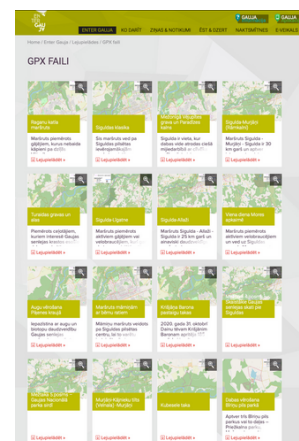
ENTER GAUJA | KO DARĪT | ZINĀS & NOTIKUMI | ĒST & ZĀRST | NAKTSMĪTNES | E-VEIKALS

Home / Enter Gauja / Lejupielādes / GPX faili

GPX FAILI

Rāmnes ūdens maršruts
Maršruts piemērots gājējiem, kuros nebaida kāpiens pa stāvu...
Lejupielādēt »

Siguldas koalas
Šis maršruts ved pa Siguldas pilsētas ievērojamākajām...
Lejupielādēt »

Mežonīga Gaujas dzelzs gravas un Paradīzes kalns
Siguldā ir vieta, kur dabas vide stiebdas cieši mijiedarbībā ar...
Lejupielādēt »

Sigulda-Murjāņi (Ramkalni)
Maršruts Sigulda – Murjāņi – Sigulda ir 30 km garš un sākas...
Lejupielādēt »

Turaidas gravas un daba
Piemērots vingrotājiem, kuriem interesē Gaujas senlejas krasts...
Lejupielādēt »

Sigulda Līgatne
Maršruts piemērots gājējiem un velobraucējiem, sākas pie...
Lejupielādēt »

Sigulda-Allaži
Maršruts Sigulda – Allaži – Sigulda ir 25 km garš un piemērots...
Lejupielādēt »

Vienā dienā Mores apkārtnē
Maršruts piemērots aktīviem velobraucējiem un ved uz Siguldas...
Lejupielādēt »

Augu vērošana Pēteres kaujā
Iepazīšanās ar augu un tiem pieredzi Gaujas senlejas...
Lejupielādēt »

Maršruts mēnesim ir tiešu ceļam
Mēnešu maršruts veidots pa Siguldas pilsētas centru, lai te...
Lejupielādēt »

Krišjāņa Barona pastaigu taka
2020. gada 31. oktobrī Dainu tēvam Krišjānim Baronam apritēja...
Lejupielādēt »

Siguldas Senlejas Gaujas senlejas iztaka pa Siguldas
Lejupielādēt »

Sigulda-Ramkalni
Sigulda Gaujas Nacionālā parka ainā
Lejupielādēt »

Murjāņi-Kālnēdu taka (Velnala) - Murjāņi
Lejupielādēt »

Kubeeles taka
Lejupielādēt »

Dabas vērošana Bīriņu pils parkā
Apiver trīs Bīriņu pils parkus vai ko dabas – Priežkalna parks...
Lejupielādēt »